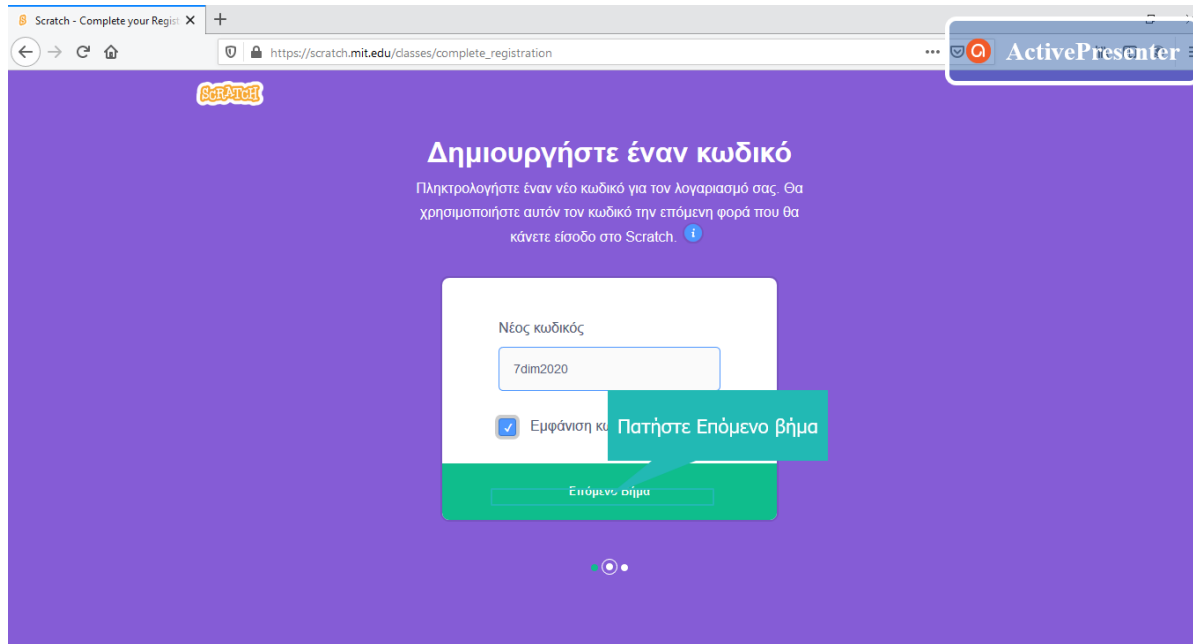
Scratch - Complete your Regist ×

https://scratch.mit.edu/classes/complete_registration

ActivePresenter

SCRATCH

Δημιουργήστε έναν κωδικό

Πληκτρολογήστε έναν νέο κωδικό για τον λογαριασμό σας. Θα χρησιμοποιήστε αυτόν τον κωδικό την επόμενη φορά που θα κάνετε είσοδο στο Scratch.

Νέος κωδικός

7dim2020

Εμφάνιση κ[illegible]

Πατήστε Επόμενο βήμα

Επόμενο βήμα